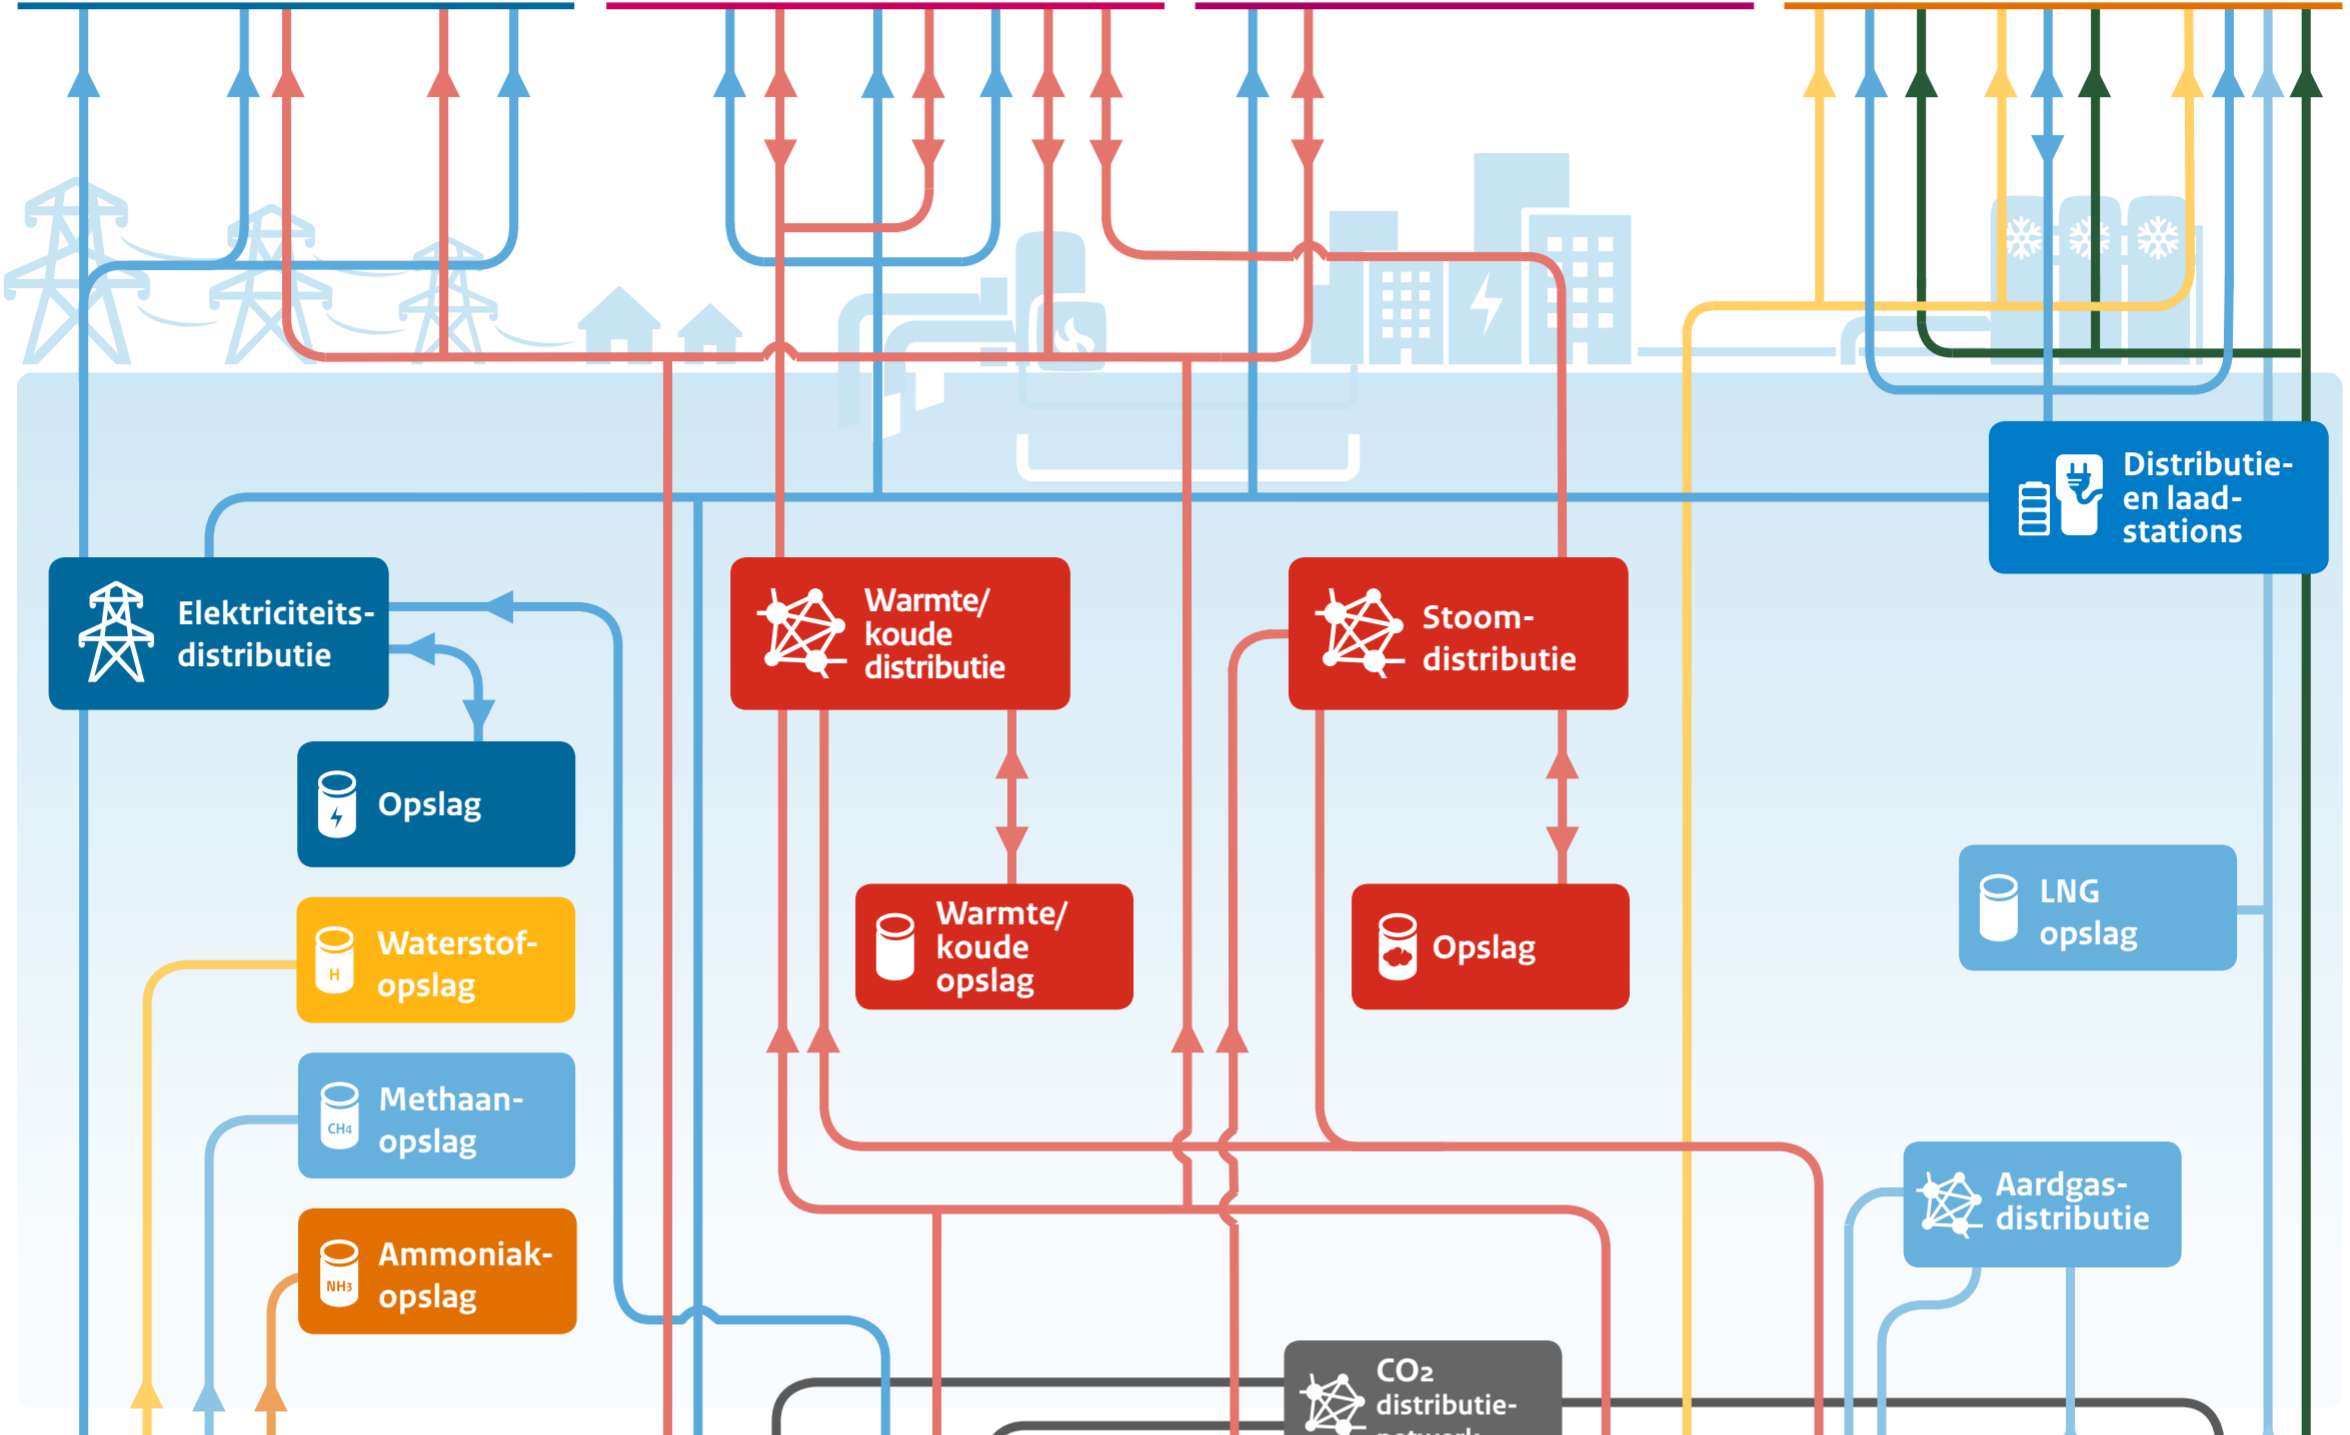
Distributie- en laad- stations

Elektriciteits- distributie

Warmte/ koude distributie

Stoom- distributie

Opslag

Warmte/ koude opslag

Opslag

LNG opslag

Waterstof- opslag

H

Methaan- opslag

$CH_4$

Ammoniak- opslag

$NH_3$

Aardgas- distributie

$CO_2$ distributie- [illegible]